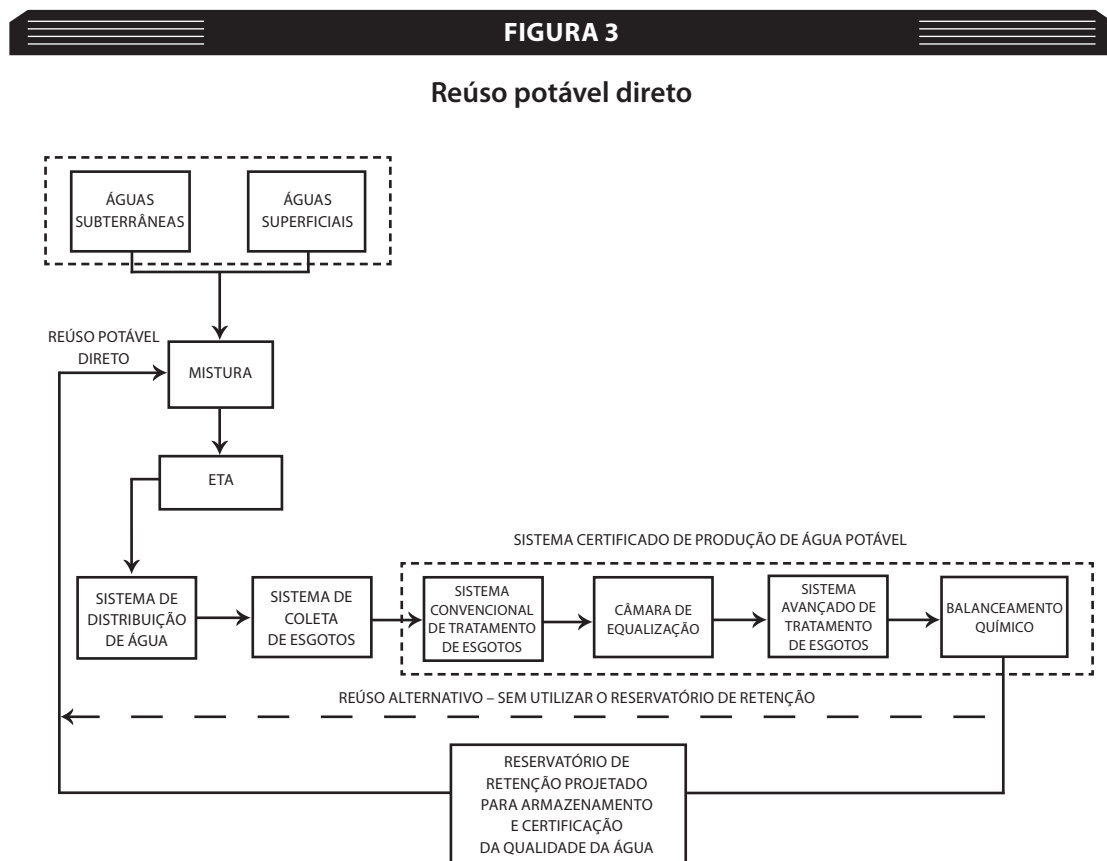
FIGURA 3

Reúso potável direto

ÁGUAS SUBTERRÂNEAS

ÁGUAS SUPERFICIAIS

REÚSO POTÁVEL DIRETO

MISTURA

ETA

SISTEMA CERTIFICADO DE PRODUÇÃO DE ÁGUA POTÁVEL

SISTEMA DE DISTRIBUIÇÃO DE ÁGUA

SISTEMA DE COLETA DE ESGOTOS

SISTEMA CONVENCIONAL DE TRATAMENTO DE ESGOTOS

CÂMARA DE EQUALIZAÇÃO

SISTEMA AVANÇADO DE TRATAMENTO DE ESGOTOS

BALANCEAMENTO QUÍMICO

REÚSO ALTERNATIVO – SEM UTILIZAR O RESERVATÓRIO DE RETENÇÃO

RESERVATÓRIO DE RETENÇÃO PROJETADO PARA ARMAZENAMENTO E CERTIFICAÇÃO DA QUALIDADE DA ÁGUA